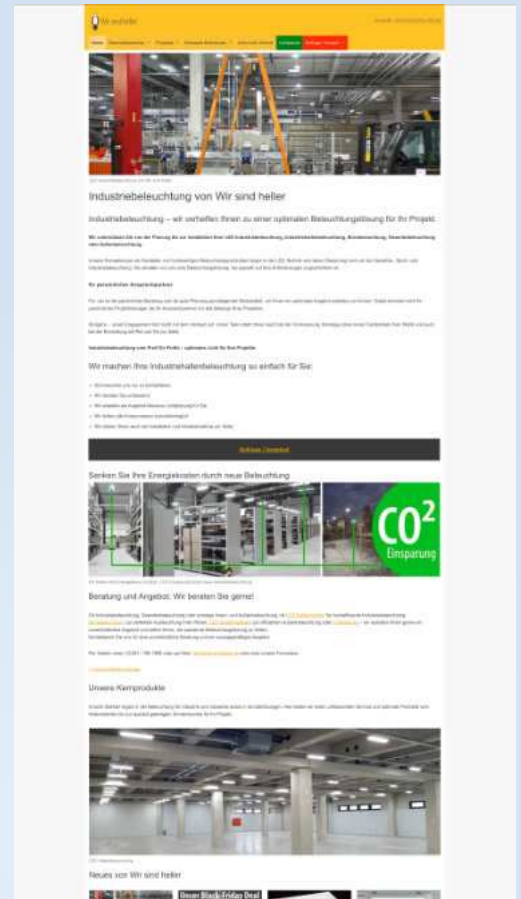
Wir sind heller

Industriebeleuchtung von Wir sind heller

Industriebeleuchtung – wir verhelfen Ihnen zu einer optimalen Beleuchtungslösung für Ihr Projekt

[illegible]

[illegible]

Wir machen Ihre Industriehallenbeleuchtung so einfach für Sie:

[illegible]

Senken Sie Ihre Energiekosten durch neue Beleuchtung

CO2
Einsparung

Beratung und Angebot: Wir beraten Sie gerne!

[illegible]

Unsere Kernprodukte

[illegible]

Neues von Wir sind heller

Unser Black-Friday Deal